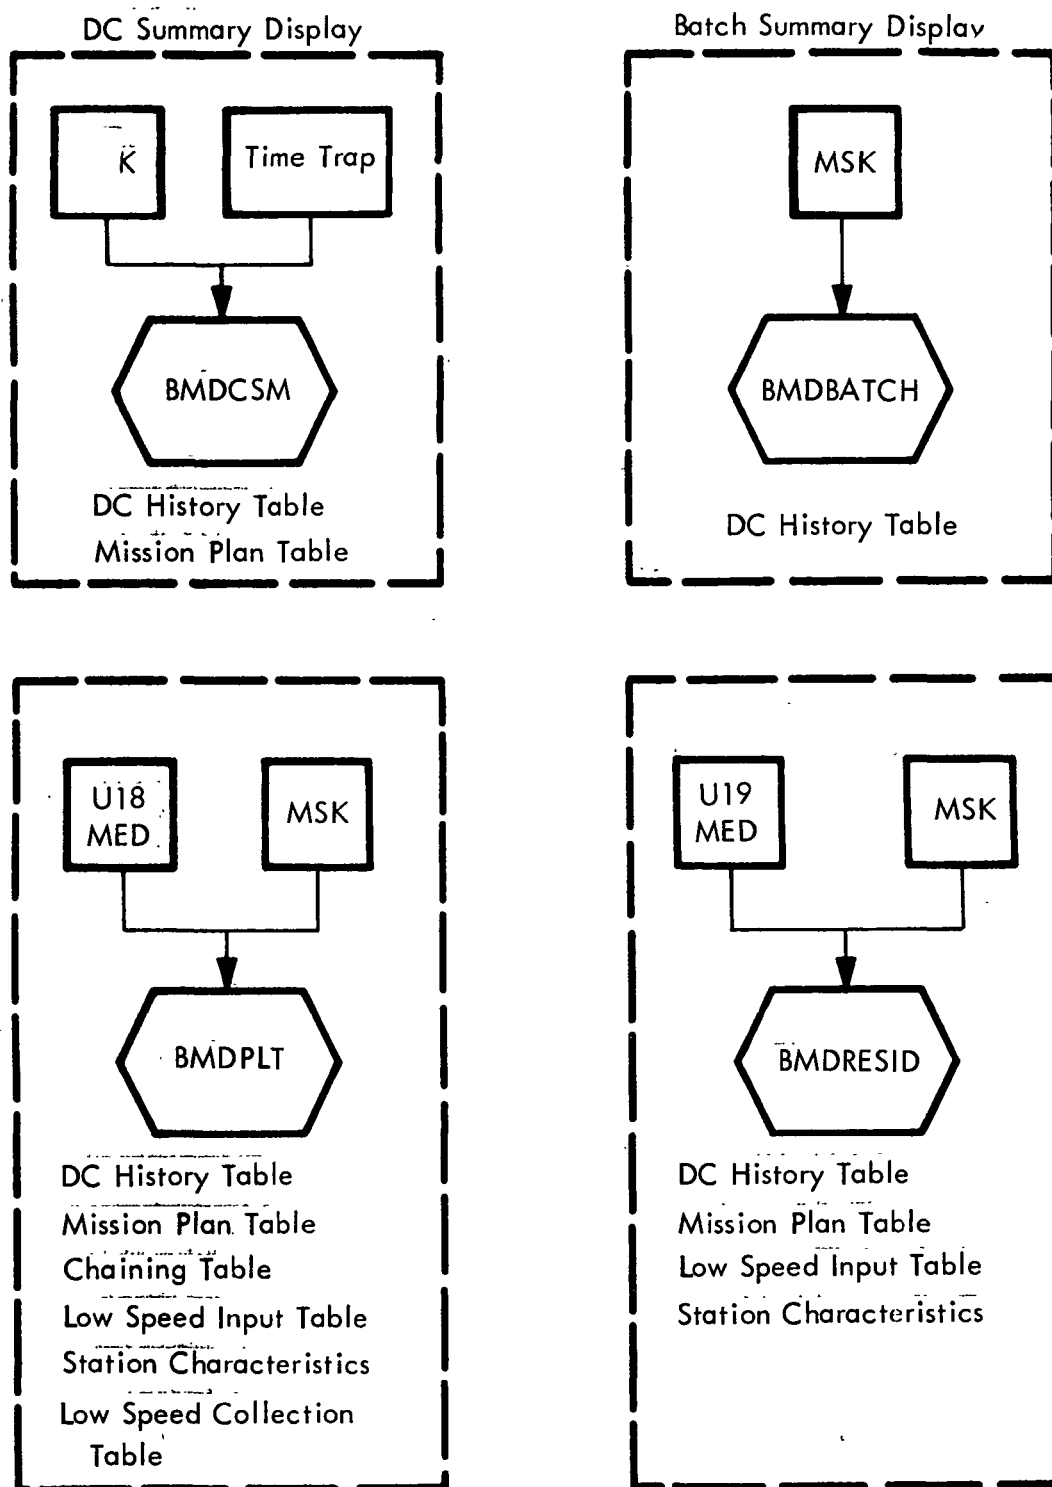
DC Summary Display

$\bar{K}$

Time Trap

BMDCSM

DC History Table
Mission Plan Table

Batch Summary Display

MSK

BMDBATCH

DC History Table

U18 MED

MSK

BMDPLT

DC History Table
Mission Plan Table
Chaining Table
Low Speed Input Table
Station Characteristics
Low Speed Collection Table

U19 MED

MSK

BMDRESID

DC History Table
Mission Plan Table
Low Speed Input Table
Station Characteristics